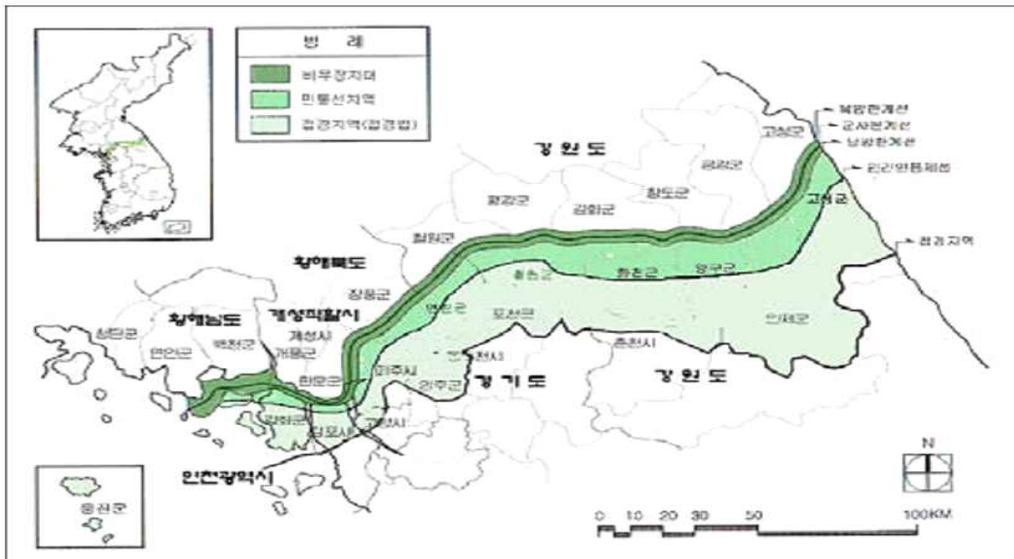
범 례

비무장지대

민통선지역

접경지역(접경법)

북방한계선

군사분계선

남방한계선

민간인통제선

접경지역

강 원 도

고성군

금강군

창도군

김화군

평강군

철원군

고성군

황해북도

화천군

양구군

장풍군

연천군

황해남도

개성직할시

포천군

인제군

강령군

연안군

배천군

개성시

개풍군

동두천시

춘천시

판문군

파주시

양주군

경 기 도

강 원 도

강화군

김포시

고양시

인천광역시

옹진군

N

0 10 20 30 50 100KM